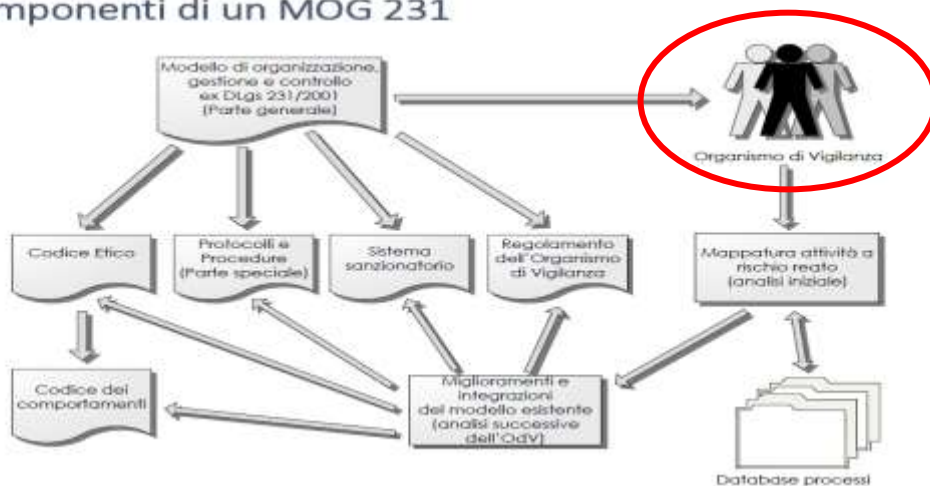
mponenti di un MOG 231

Modello di organizzazione, gestione e controllo ex DLgs 231/2001 (Parte generale)

Organismo di Vigilanza

Codice Etico

Protocolli e Procedure (Parte speciale)

Sistema sanzionatorio

Regolamento dell'Organismo di Vigilanza

Mappatura attività a rischio reato (analisi iniziale)

Codice dei comportamenti

Miglioramenti e integrazioni del modello esistente (analisi successive dell'OdV)

Database processi